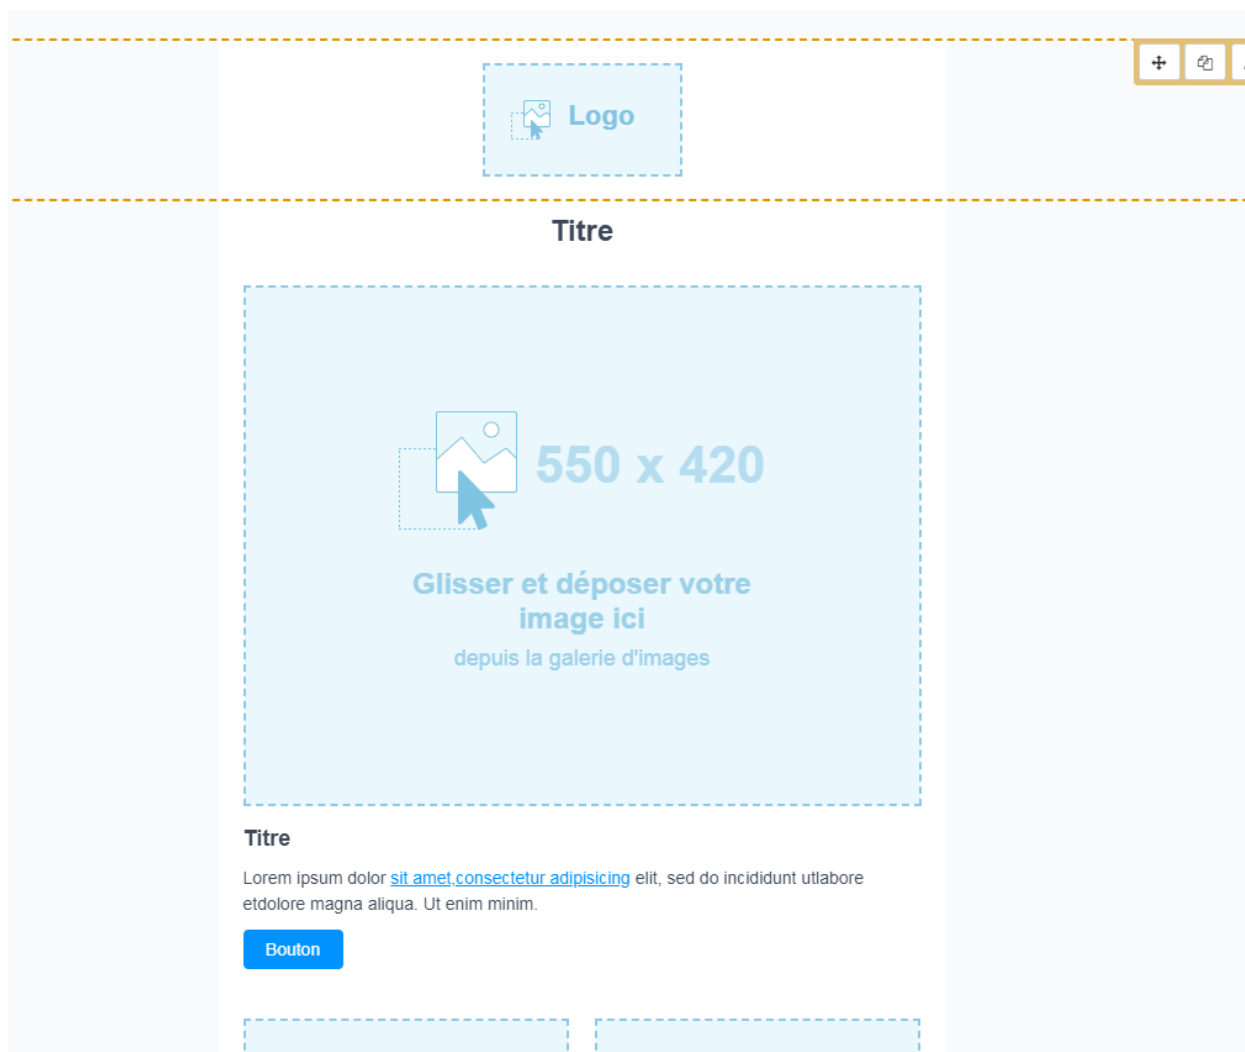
Logo

Titre

550 x 420

Glisser et déposer votre image ici

depuis la galerie d'images

Titre

Lorem ipsum dolor sit amet,consectetur adipisicing elit, sed do incididunt utlabore etdolore magna aliqua. Ut enim minim.

Bouton